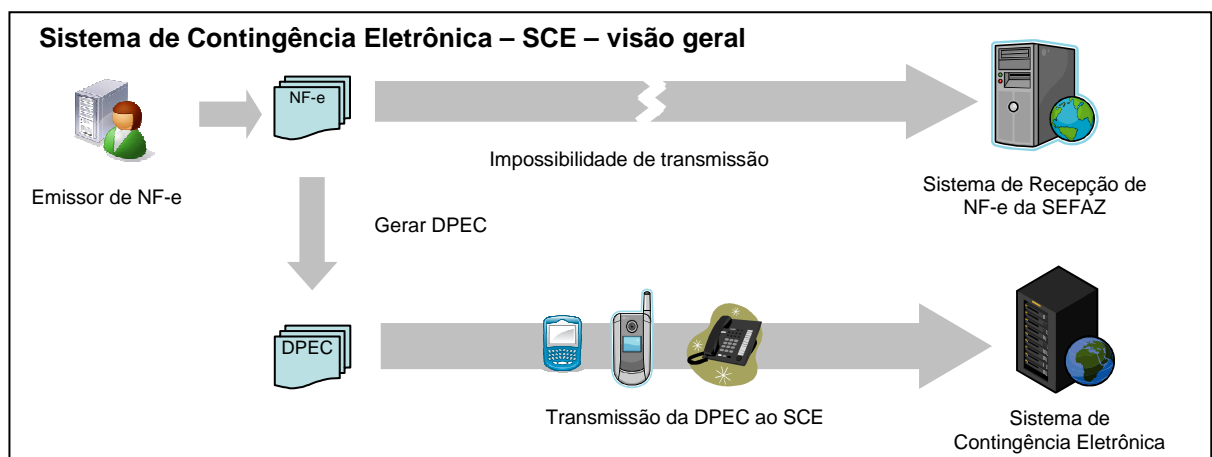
Sistema de Contingência Eletrônica – SCE – visão geral

NF-e

Emissor de NF-e

Impossibilidade de transmissão

Sistema de Recepção de NF-e da SEFAZ

Gerar DPEC

DPEC

Transmissão da DPEC ao SCE

Sistema de Contingência Eletrônica